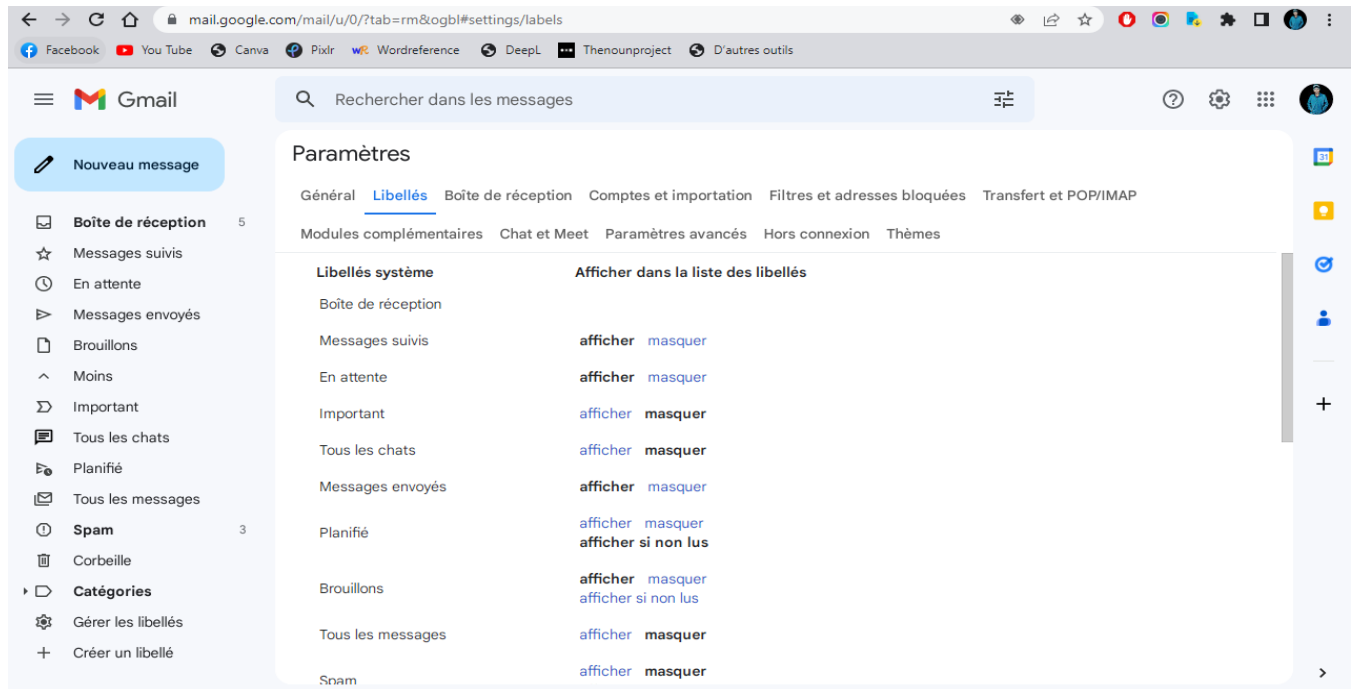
mail.google.com/mail/u/0/?tab=rm&ogbl#settings/labels

Facebook You Tube Canva Pixlr Wordreference DeepL Thenounproject D'autres outils

Gmail

Rechercher dans les messages

Nouveau message

Boîte de réception 5
Messages suivis
En attente
Messages envoyés
Brouillons
Moins
Important
Tous les chats
Planifié
Tous les messages
Spam 3
Corbeille
Catégories
Gérer les libellés
Créer un libellé

Paramètres

Général Libellés Boîte de réception Comptes et importation Filtres et adresses bloquées Transfert et POP/IMAP
Modules complémentaires Chat et Meet Paramètres avancés Hors connexion Thèmes

| Libellés système | Afficher dans la liste des libellés |
|---|---|
| Boîte de réception | |
| Messages suivis | afficher masquer |
| En attente | afficher masquer |
| Important | afficher masquer |
| Tous les chats | afficher masquer |
| Messages envoyés | afficher masquer |
| Planifié | afficher masquer afficher si non lus |
| Brouillons | afficher masquer afficher si non lus |
| Tous les messages | afficher masquer |
| Spam | afficher masquer |

31